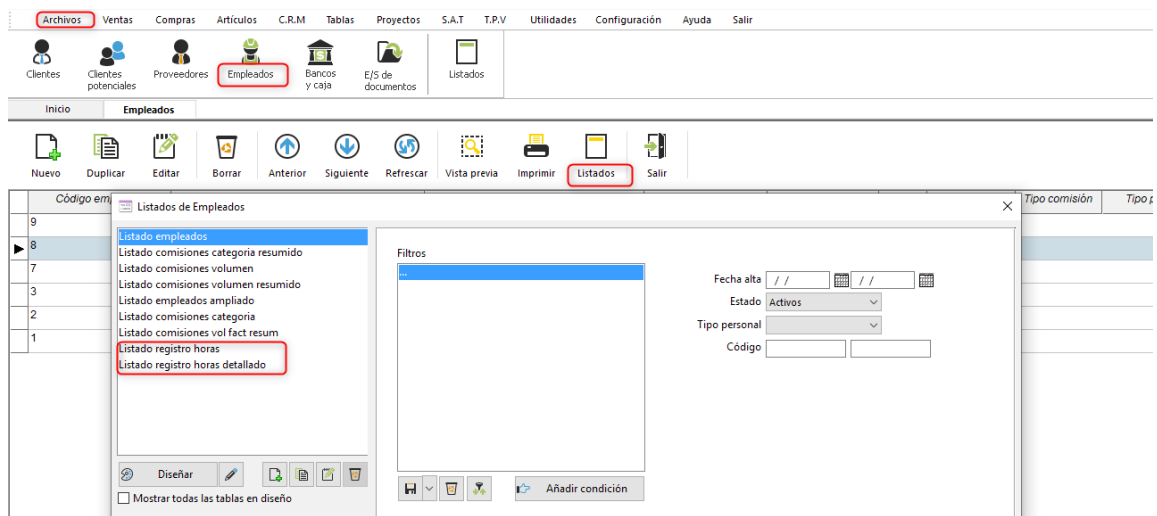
Archivos Ventas Compras Artículos C.R.M Tablas Proyectos S.A.T T.P.V Utilidades Configuración Ayuda Salir

Clientes Clientes potenciales Proveedores Empleados Bancos y caja E/S de documentos Listados

Inicio Empleados

Nuevo Duplicar Editar Borrar Anterior Siguiente Refrescar Vista previa Imprimir Listados Salir

Código em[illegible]

Tipo comisión

Tipo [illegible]

9
8
7
3
2
1

Listados de Empleados

Listado empleados
Listado comisiones categoria resumido
Listado comisiones volumen
Listado comisiones volumen resumido
Listado empleados ampliado
Listado comisiones categoria
Listado comisiones vol fact resum
Listado registro horas
Listado registro horas detallado

Diseñar

Mostrar todas las tablas en diseño

Filtros

...

Añadir condición

Fecha alta / / / /
Estado Activos
Tipo personal
Código